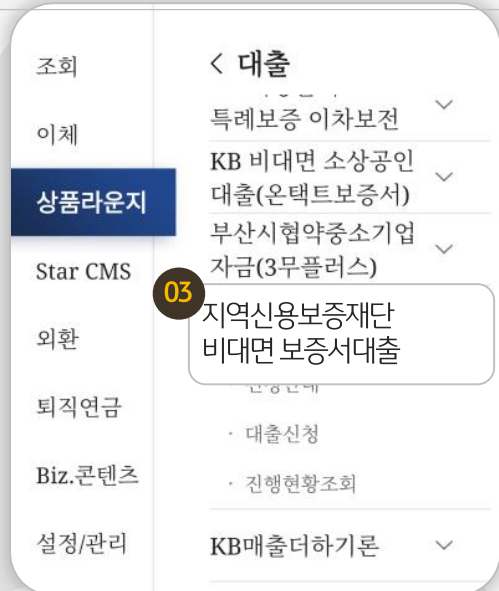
조회

이체

상품라운지

Star CMS

외환

퇴직연금

Biz.콘텐츠

설정/관리

< 대출

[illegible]

특례보증 이차보전

KB 비대면 소상공인 대출(온택트보증서)

부산시협약중소기업 자금(3무플러스)

03

지역신용보증재단 비대면 보증서대출

· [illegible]

· 대출신청

· 진행현황조회

KB매출더하기론